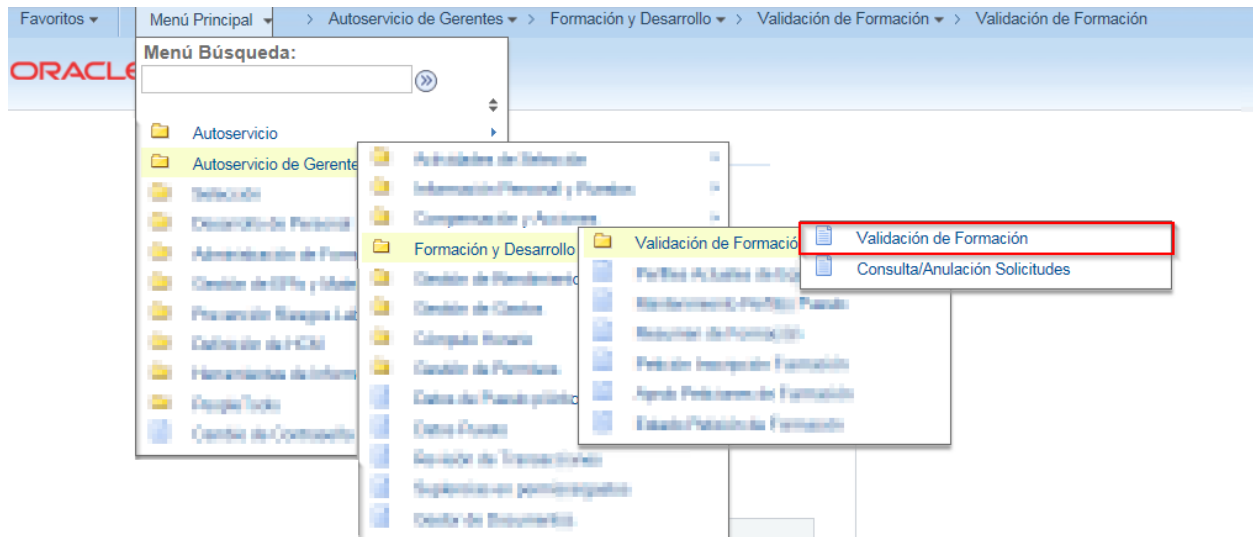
Favoritos ▾ | Menú Principal ▾ | › Autoservicio de Gerentes ▾ › Formación y Desarrollo ▾ › Validación de Formación ▾ › Validación de Formación

ORACLE

Menú Búsqueda:

Autoservicio
Autoservicio de Gerente
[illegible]
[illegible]
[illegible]
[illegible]
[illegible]
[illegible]
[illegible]
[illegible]
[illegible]

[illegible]
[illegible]
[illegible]
Formación y Desarrollo
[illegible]
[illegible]
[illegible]
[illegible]
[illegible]
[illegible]
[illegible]
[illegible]
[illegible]

Validación de Formació
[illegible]
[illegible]
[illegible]
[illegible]
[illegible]
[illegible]

Validación de Formación
Consulta/Anulación Solicitudes